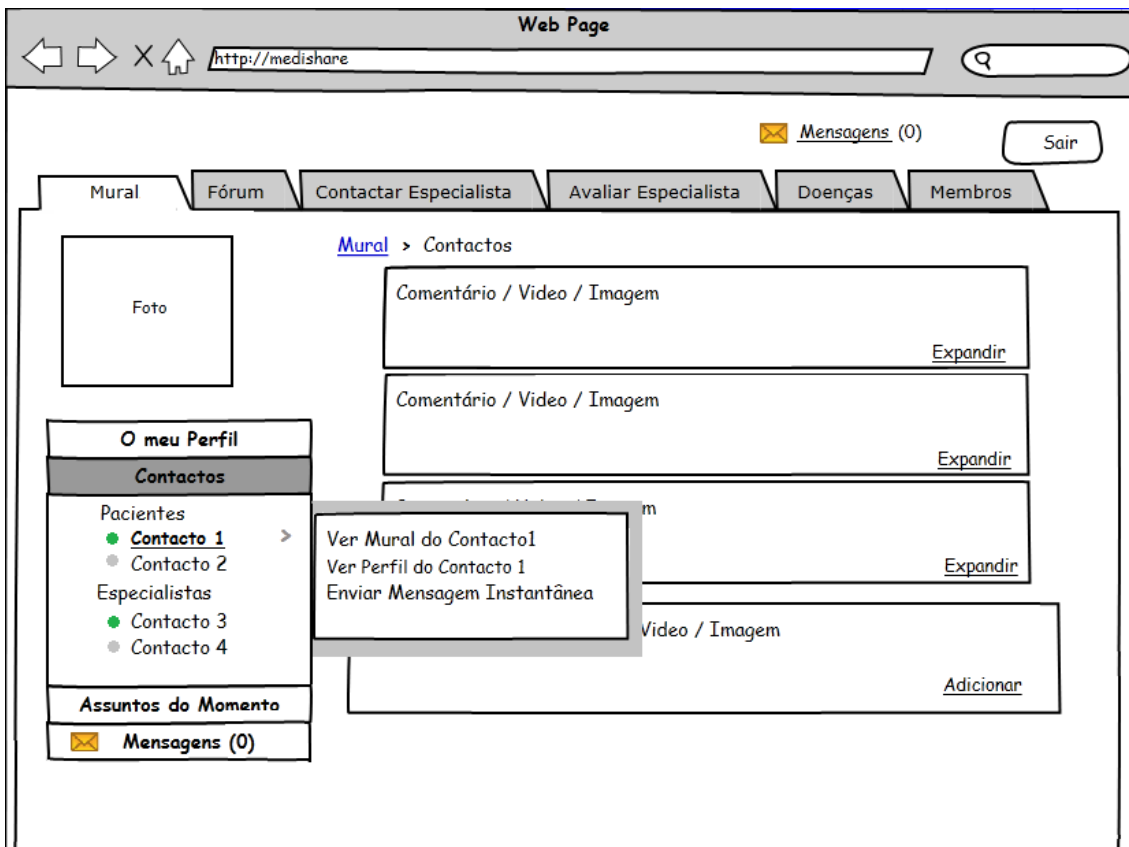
Web Page

http://medishare

Mensagens (0)

Sair

Mural | Fórum | Contactar Especialista | Avaliar Especialista | Doenças | Membros

Foto

Mural > Contactos

Comentário / Video / Imagem

Expandir

Comentário / Video / Imagem

Expandir

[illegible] m

Expandir

Video / Imagem

Adicionar

O meu Perfil

Contactos

Pacientes
Contacto 1 >
Contacto 2
Especialistas
Contacto 3
Contacto 4

Ver Mural do Contacto1
Ver Perfil do Contacto 1
Enviar Mensagem Instantânea

Assuntos do Momento

Mensagens (0)